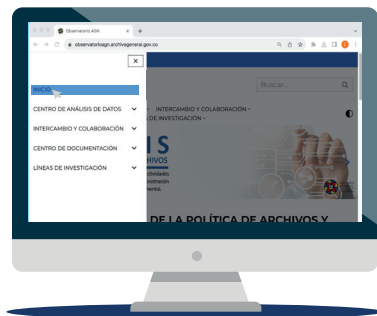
Observatorio ADN
observatorioagn.archivogeneral.gov.co
×
INICIO
CENTRO DE ANÁLISIS DE DATOS
INTERCAMBIO Y COLABORACIÓN
CENTRO DE DOCUMENTACIÓN
LÍNEAS DE INVESTIGACIÓN
Buscar...
INTERCAMBIO Y COLABORACIÓN
DE INVESTIGACIÓN
IS
RCHIVOS
DE LA POLÍTICA DE ARCHIVOS Y